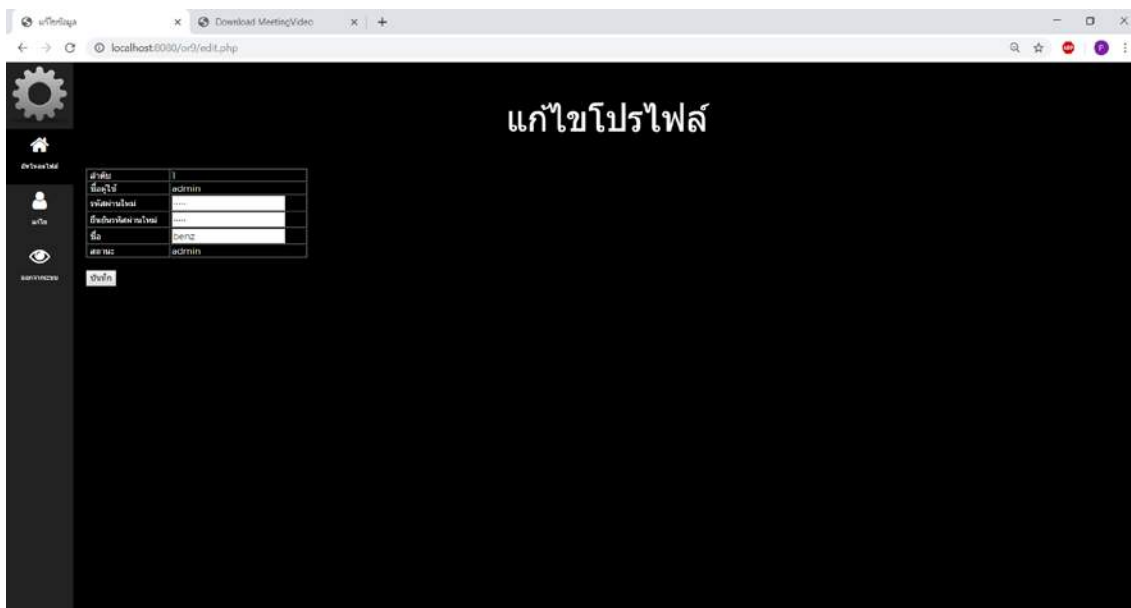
แก้ไขข้อมูล
Download MeetingVideo
localhost:8080/or9/edit.php

แก้ไขโปรไฟล์

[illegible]
แก้ไข
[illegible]

| ลำดับ | 1 |
|---|---|
| ชื่อผู้ใช้ | admin |
| รหัสผ่านใหม่ | ····· |
| ยืนยันรหัสผ่านใหม่ | ····· |
| ชื่อ | benz |
| สถานะ | admin |

บันทึก